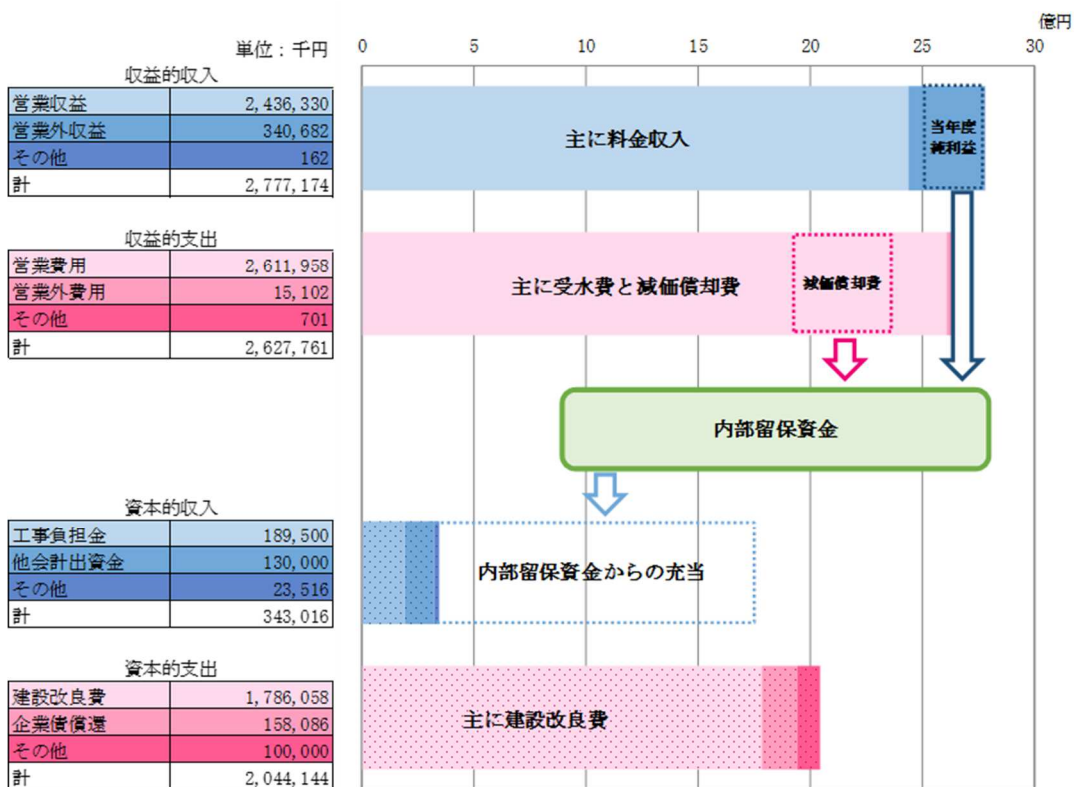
単位：千円

収益的収入

| 営業収益 | 2,436,330 |
|---|---|
| 営業外収益 | 340,682 |
| その他 | 162 |
| 計 | 2,777,174 |

収益的支出

| 営業費用 | 2,611,958 |
|---|---|
| 営業外費用 | 15,102 |
| その他 | 701 |
| 計 | 2,627,761 |

資本的収入

| 工事負担金 | 189,500 |
|---|---|
| 他会計出資金 | 130,000 |
| その他 | 23,516 |
| 計 | 343,016 |

資本的支出

| 建設改良費 | 1,786,058 |
|---|---|
| 企業債償還 | 158,086 |
| その他 | 100,000 |
| 計 | 2,044,144 |

億円
0 5 10 15 20 25 30

主に料金収入
当年度純利益

主に受水費と減価償却費
減価償却費

内部留保資金

内部留保資金からの充当

主に建設改良費